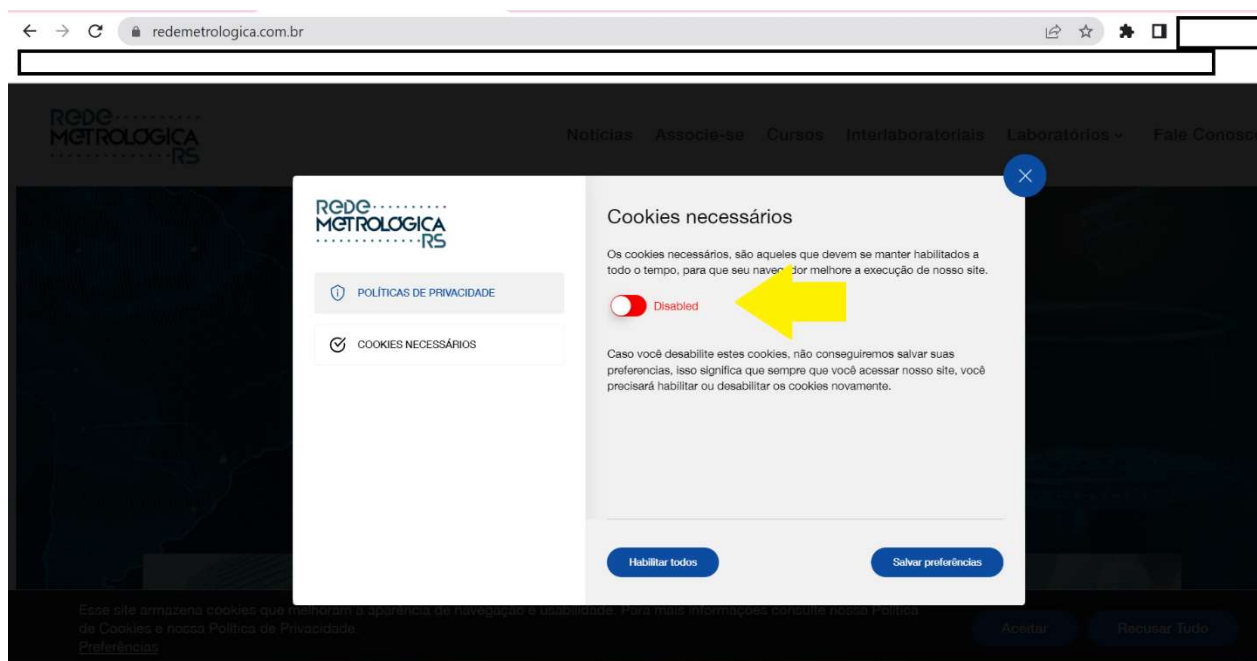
redemetrologica.com.br

REDE METROLOGICA RS

Notícias Associe-se Cursos Interlaboratoriais Laboratórios Fale Conosc

REDE METROLOGICA RS

POLÍTICAS DE PRIVACIDADE

COOKIES NECESSÁRIOS

Cookies necessários

Os cookies necessários, são aqueles que devem se manter habilitados a todo o tempo, para que seu nave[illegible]dor melhore a execução de nosso site.

Disabled

Caso você desabilite estes cookies, não conseguiremos salvar suas preferencias, isso significa que sempre que você acessar nosso site, você precisará habilitar ou desabilitar os cookies novamente.

Habilitar todos

Salvar preferências

Esse site armazena cookies que melhoram a aparência de navegação e usabilidade. Para mais informações consulte nossa Política de Cookies e nossa Política de Privacidade.

Preferências

Aceitar

Recusar Tudo